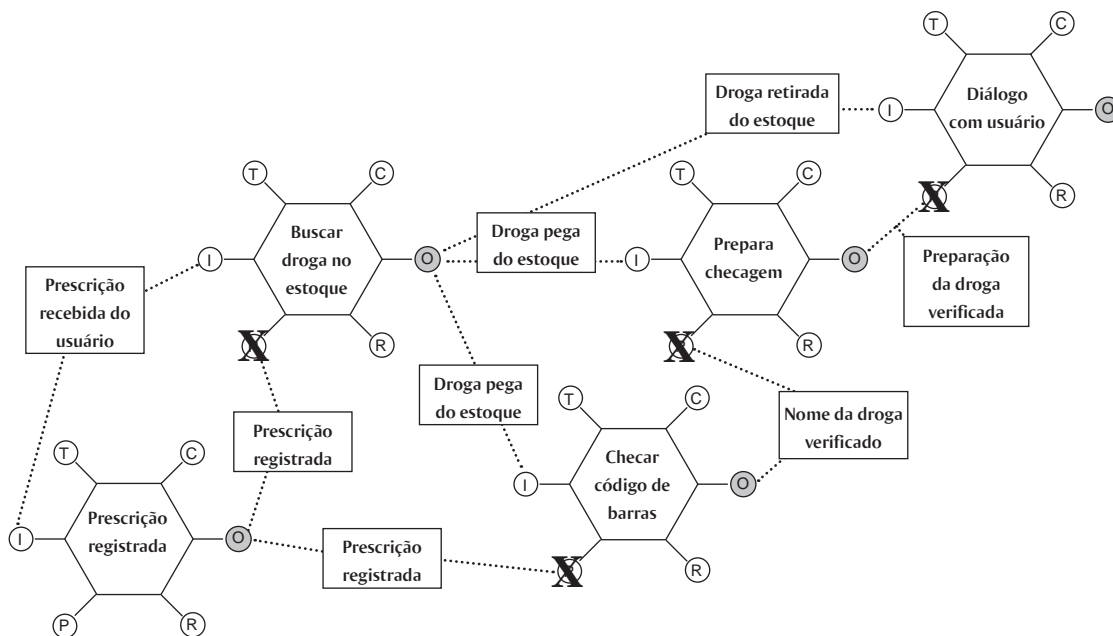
T
C
Droga retirada do estoque
I
Diálogo com usuário
O
R
T
C
Buscar droga no estoque
O
Droga pega do estoque
I
Prepara checagem
O
Preparação da droga verificada
T
C
I
Prescrição recebida do usuário
R
R
Droga pega do estoque
T
C
Nome da droga verificado
Prescrição registrada
T
C
I
Checar código de barras
O
I
Prescrição registrada
O
Prescrição registrada
R
P
R